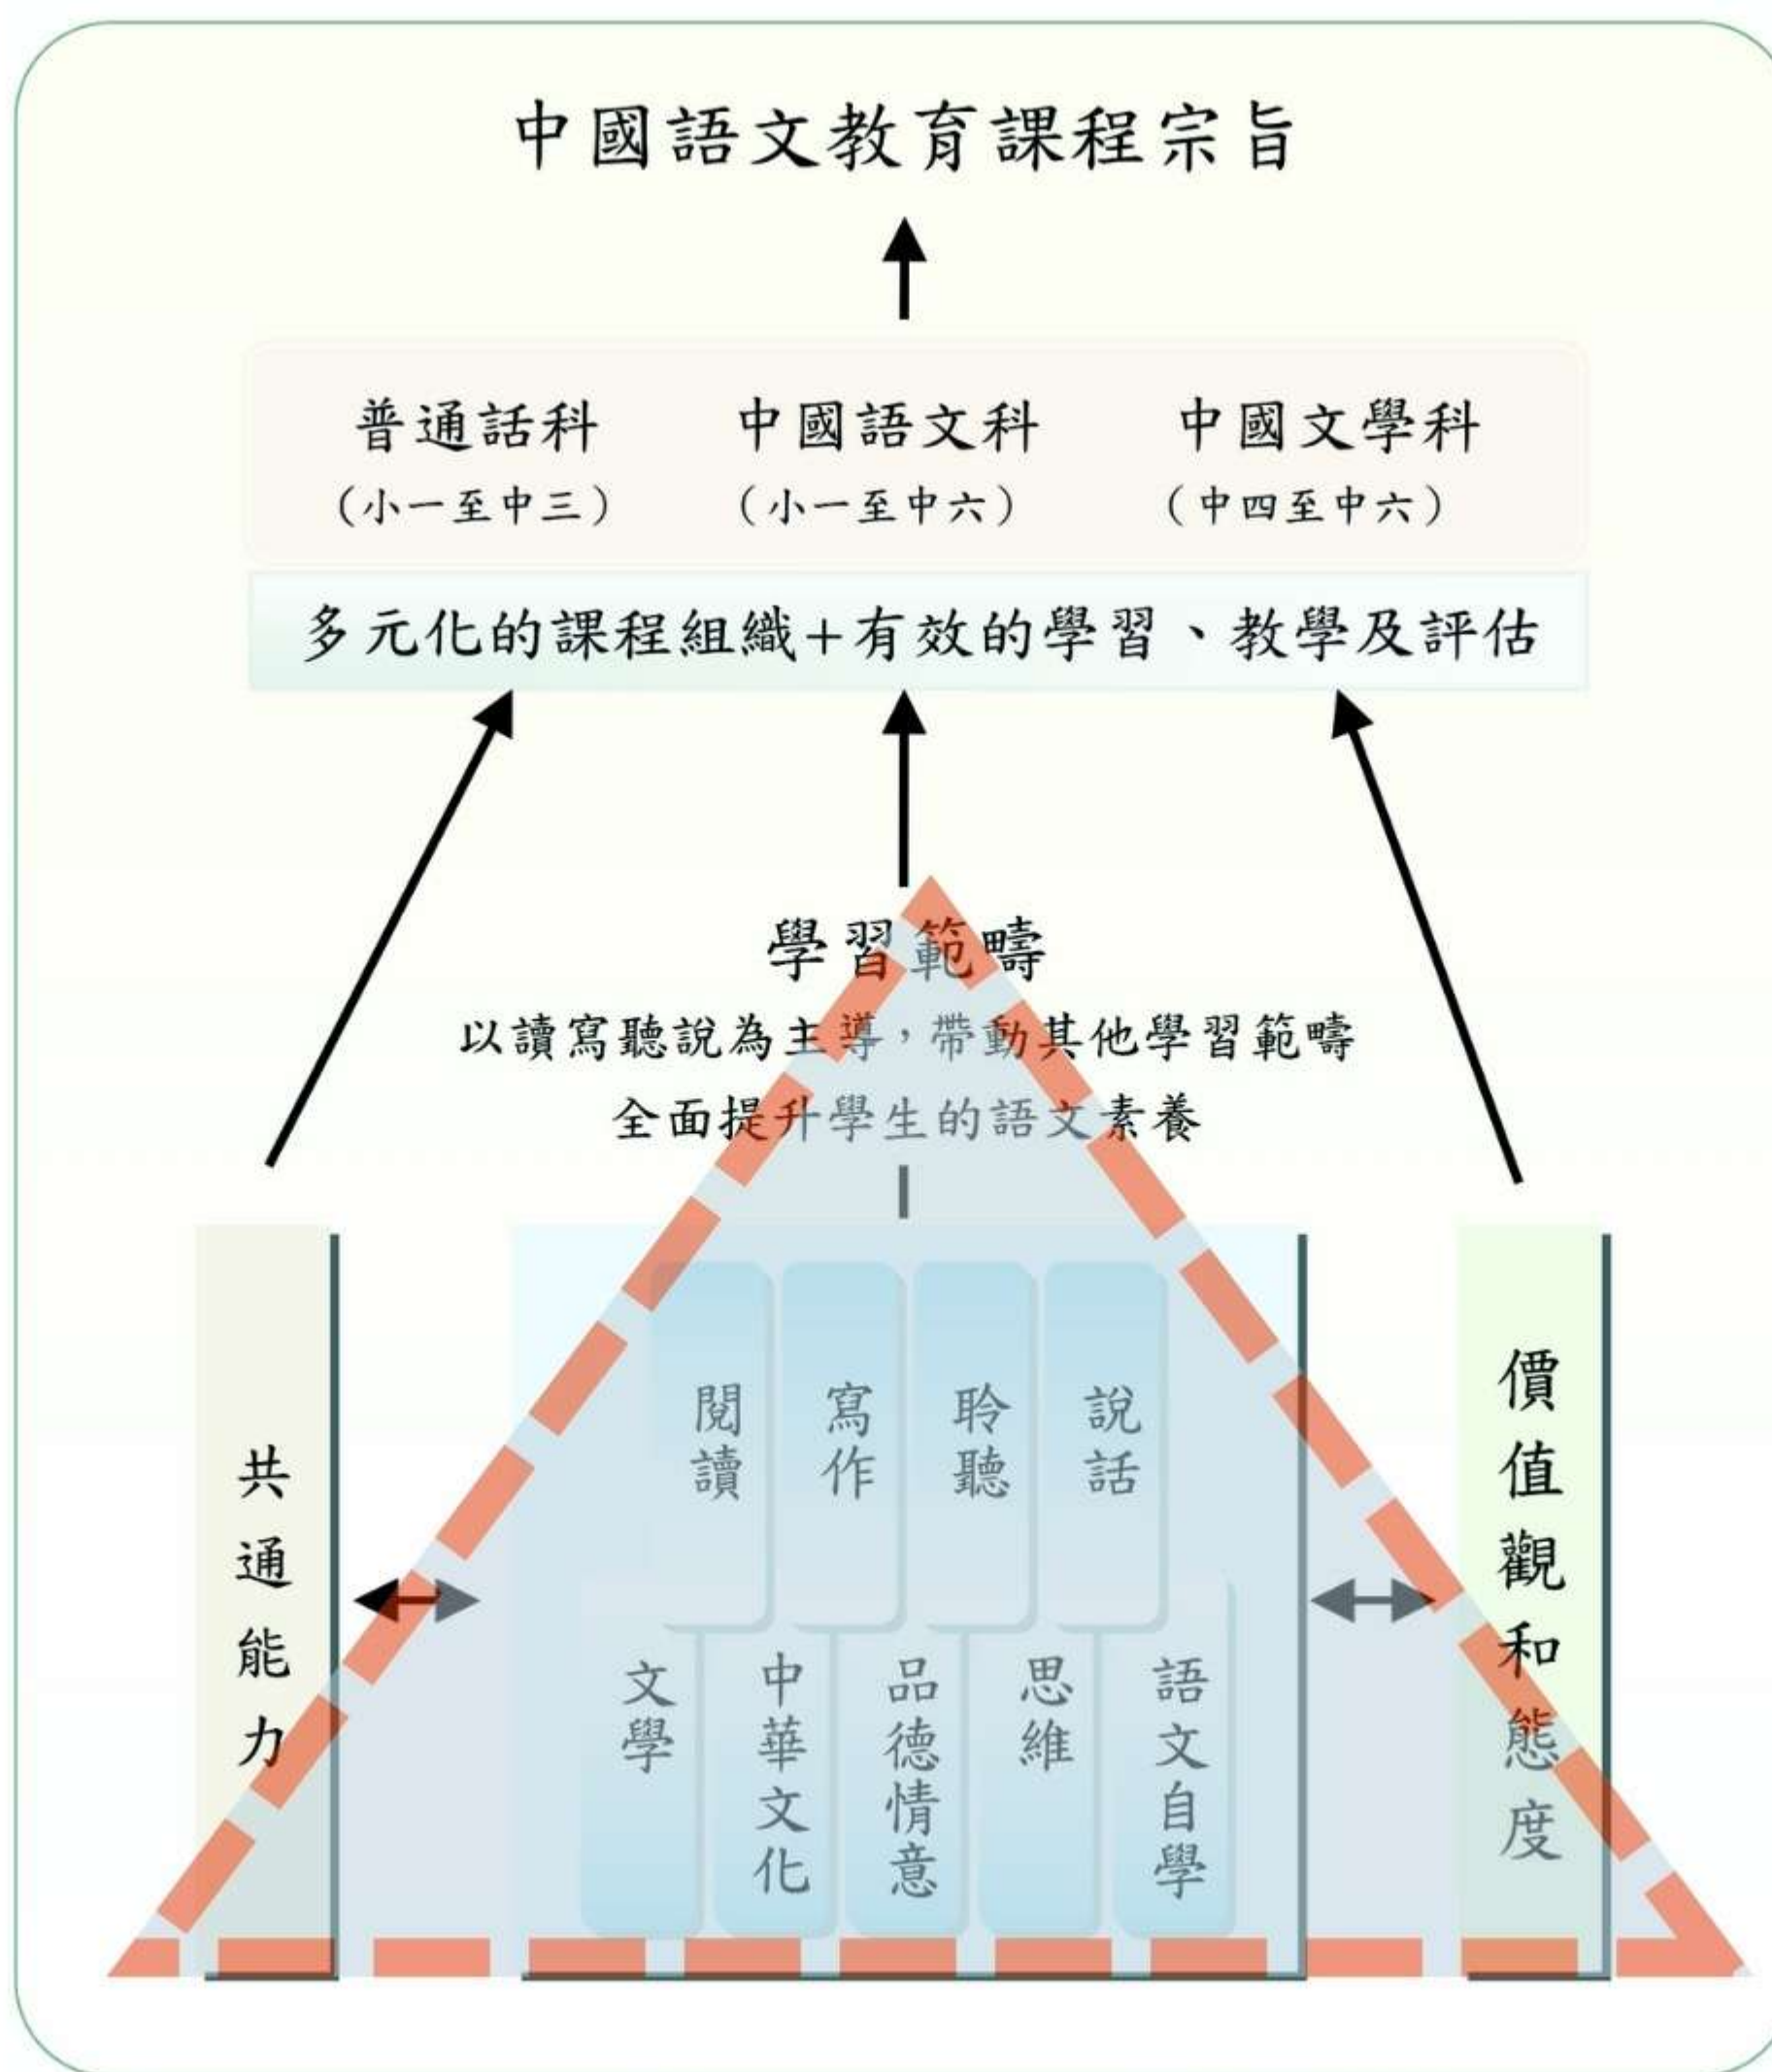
中國語文教育課程宗旨

普通話科
（小一至中三）

中國語文科
（小一至中六）

中國文學科
（中四至中六）

多元化的課程組織＋有效的學習、教學及評估

學習範疇
以讀寫聽說為主導，帶動其他學習範疇
全面提升學生的語文素養

共通能力

閱讀

寫作

聆聽

說話

文學

中華文化

品德情意

思維

語文自學

價值觀和態度